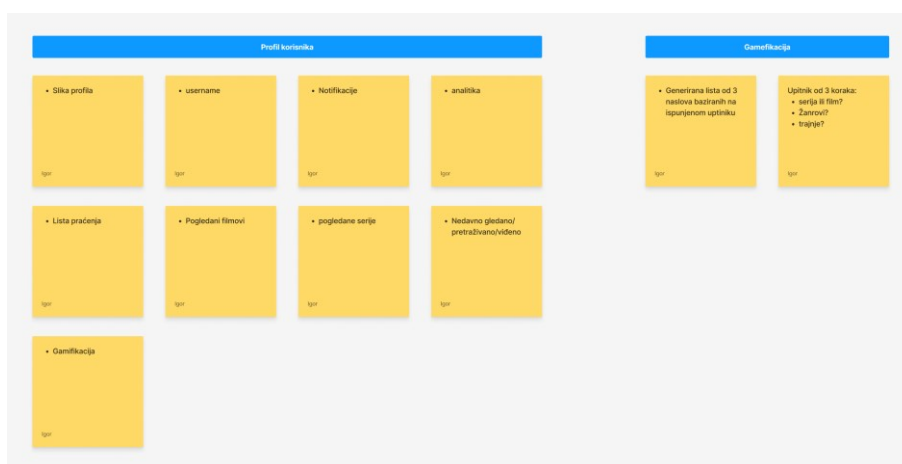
Profil korisnika

- Slika profila

Igor

- username

Igor

- Notifikacije

Igor

- analitika

Igor

- Lista praćenja

Igor

- Pogledani filmovi

Igor

- pogledane serije

Igor

- Nedavno gledano/ pretraživano/viđeno

Igor

- Gamifikacija

Igor

Gamefikacija

- Generirana lista od 3 naslova baziranih na ispunjenom uptiniku

Igor

Upitnik od 3 koraka:
- serija ili film?
- Žanrovi?
- trajnje?

Igor